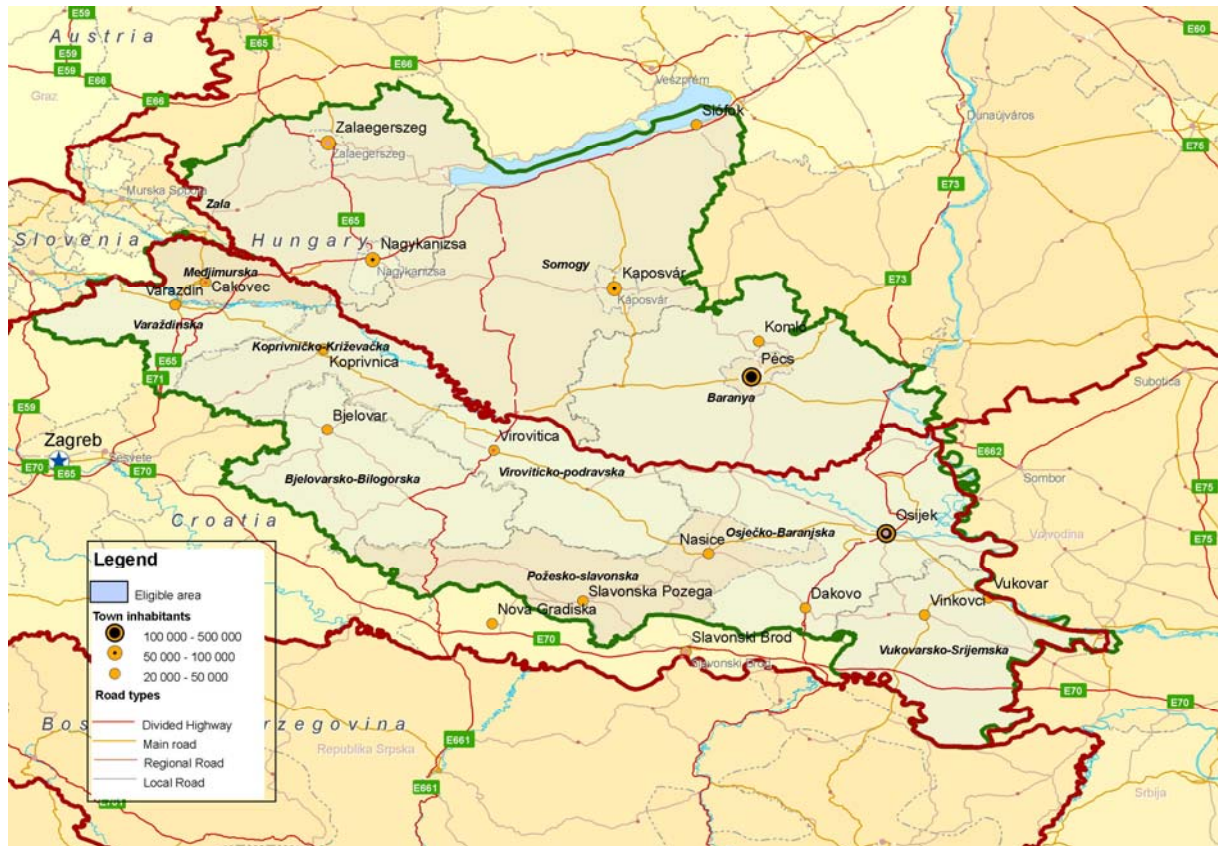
E59
Austria
E59
E59
E66
E65
E66
Graz
E66
Veszprém
Siófok
E60
Zalaegerszeg
Zalaegerszeg
Dunaújváros
E76
Murska Sobota
Zala
E73
E65
Slovenia
Hungary
Nagykanizsa
Nagykanizsa
Somogy
Kaposvár
Kaposvár
Medjimurska
Varazdin
Cakovec
E73
Varaždinska
Komlo
E65
Koprivničko-Križevačka
Koprivnica
E71
Pécs
Subotica
E59
Baranya
Bjelovar
Zagreb
Sesvete
Virovitica
E662
E70
E65
E70
Viroviticko-podravska
Bjelovarsko-Bilogorska
Sombor
E75
Croatia
Osijek
Nasice
Osječko-Baranjska
Vojvodina
E75
Legend
Eligible area
Town inhabitants
100 000 - 500 000
50 000 - 100 000
20 000 - 50 000
Road types
Divided Highway
Main road
Regional Road
Local Road
Požesko-slavonska
Slavonska Pozega
Dakovo
Vukovar
Nova Gradiska
Vinkovci
E70
Slavonski Brod
Slavonski Brod
Vukovarsko-Srijemska
E70
E70
Bos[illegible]rzegovina
Republika Srpska
E661
E661
Srbija